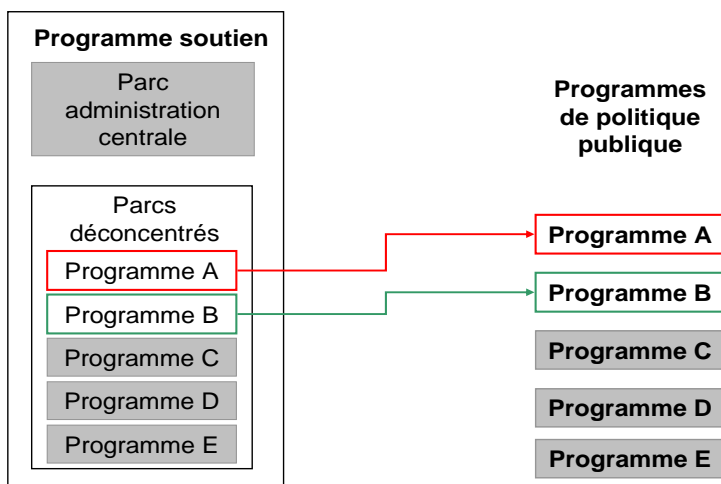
Programme soutien

Parc administration centrale

Parcs déconcentrés

Programme A

Programme B

Programme C

Programme D

Programme E

Programmes de politique publique

Programme A

Programme B

Programme C

Programme D

Programme E